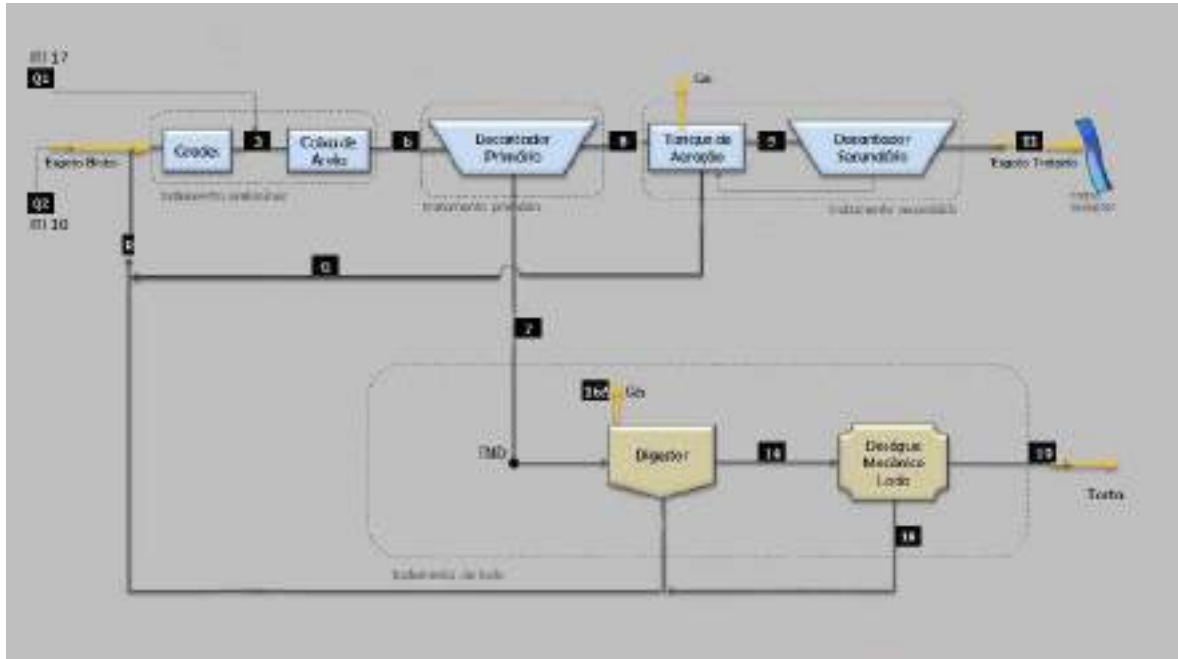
ITI 17
Q1
Q2
ITI 10
Esgoto Bruto
Grades
3
Caixa de Areia
b
Tratamento preliminar
Decantador Primário
Tratamento primário
8
Gás
Tanque de Aeração
9
Decantador Secundário
Tratamento secundário
11
Esgoto Tratado
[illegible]
6
G
7
16d
Gás
TMD
Digestor
14
Desidrat. Mecânico Lodo
15
Torta
16
Tratamento de lodo